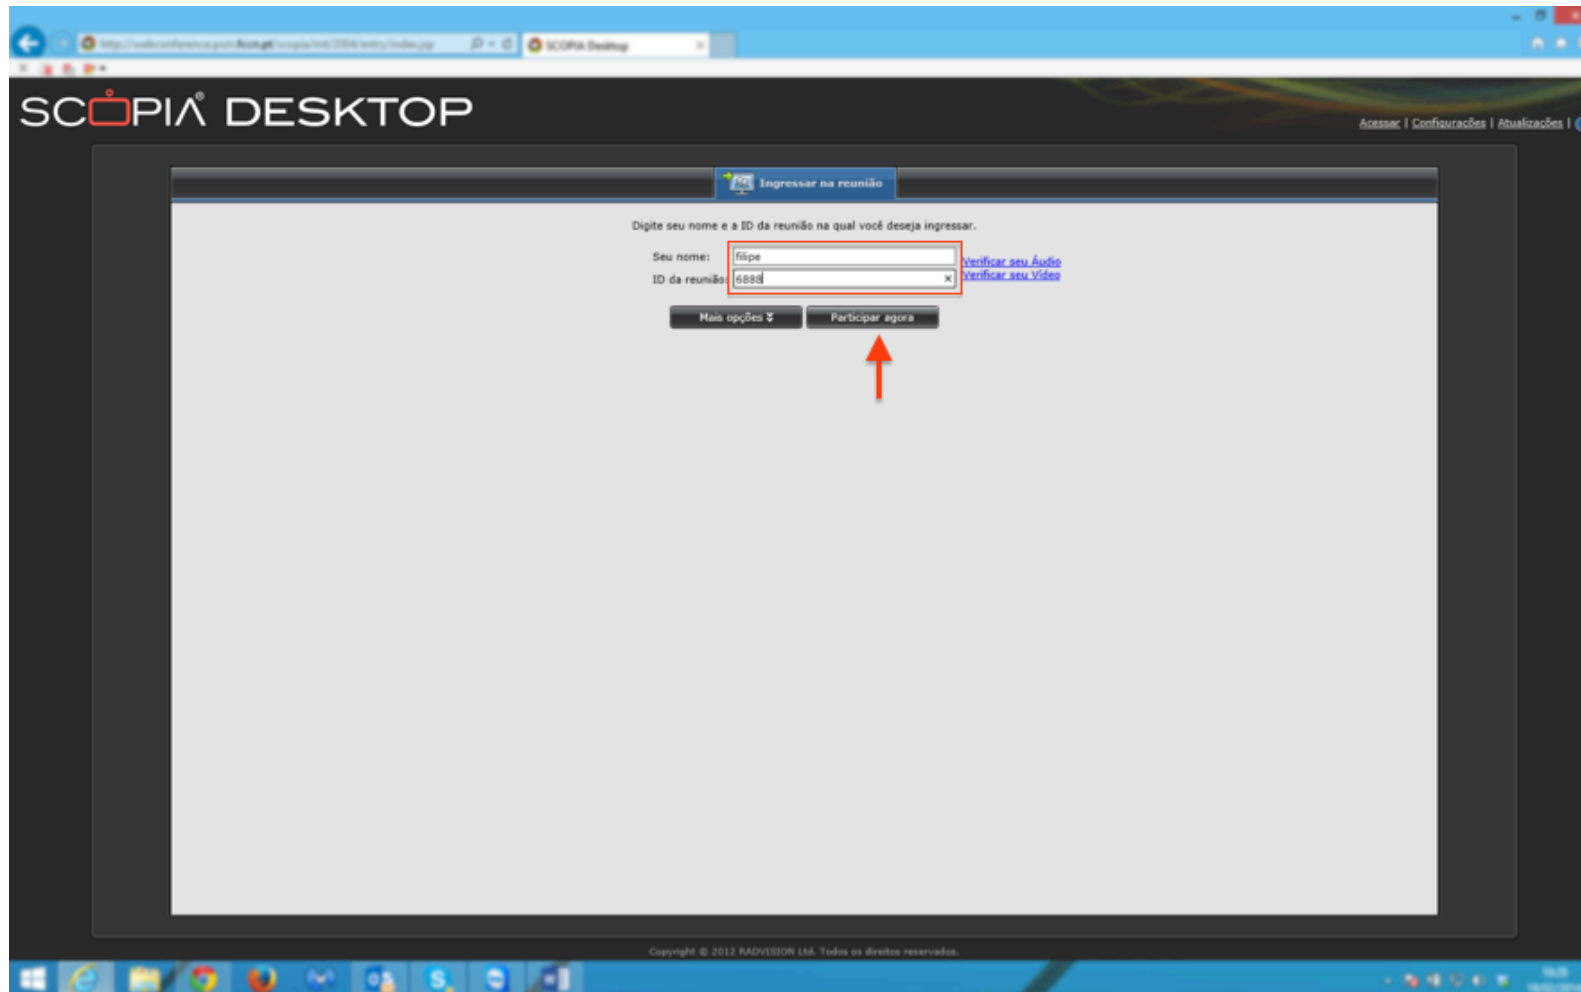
http://webconference.fccn.pt/scopia/mt/entry/index.jsp
SCOPIA Desktop

SCOPIA® DESKTOP

Acessar | Configurações | Atualizações |

Ingressar na reunião

Digite seu nome e a ID da reunião na qual você deseja ingressar.

Seu nome: filipe
ID da reunião: 6888

Verificar seu Áudio
Verificar seu Vídeo

Mais opções
Participar agora

Copyright © 2012 RADVISION Ltd. Todos os direitos reservados.